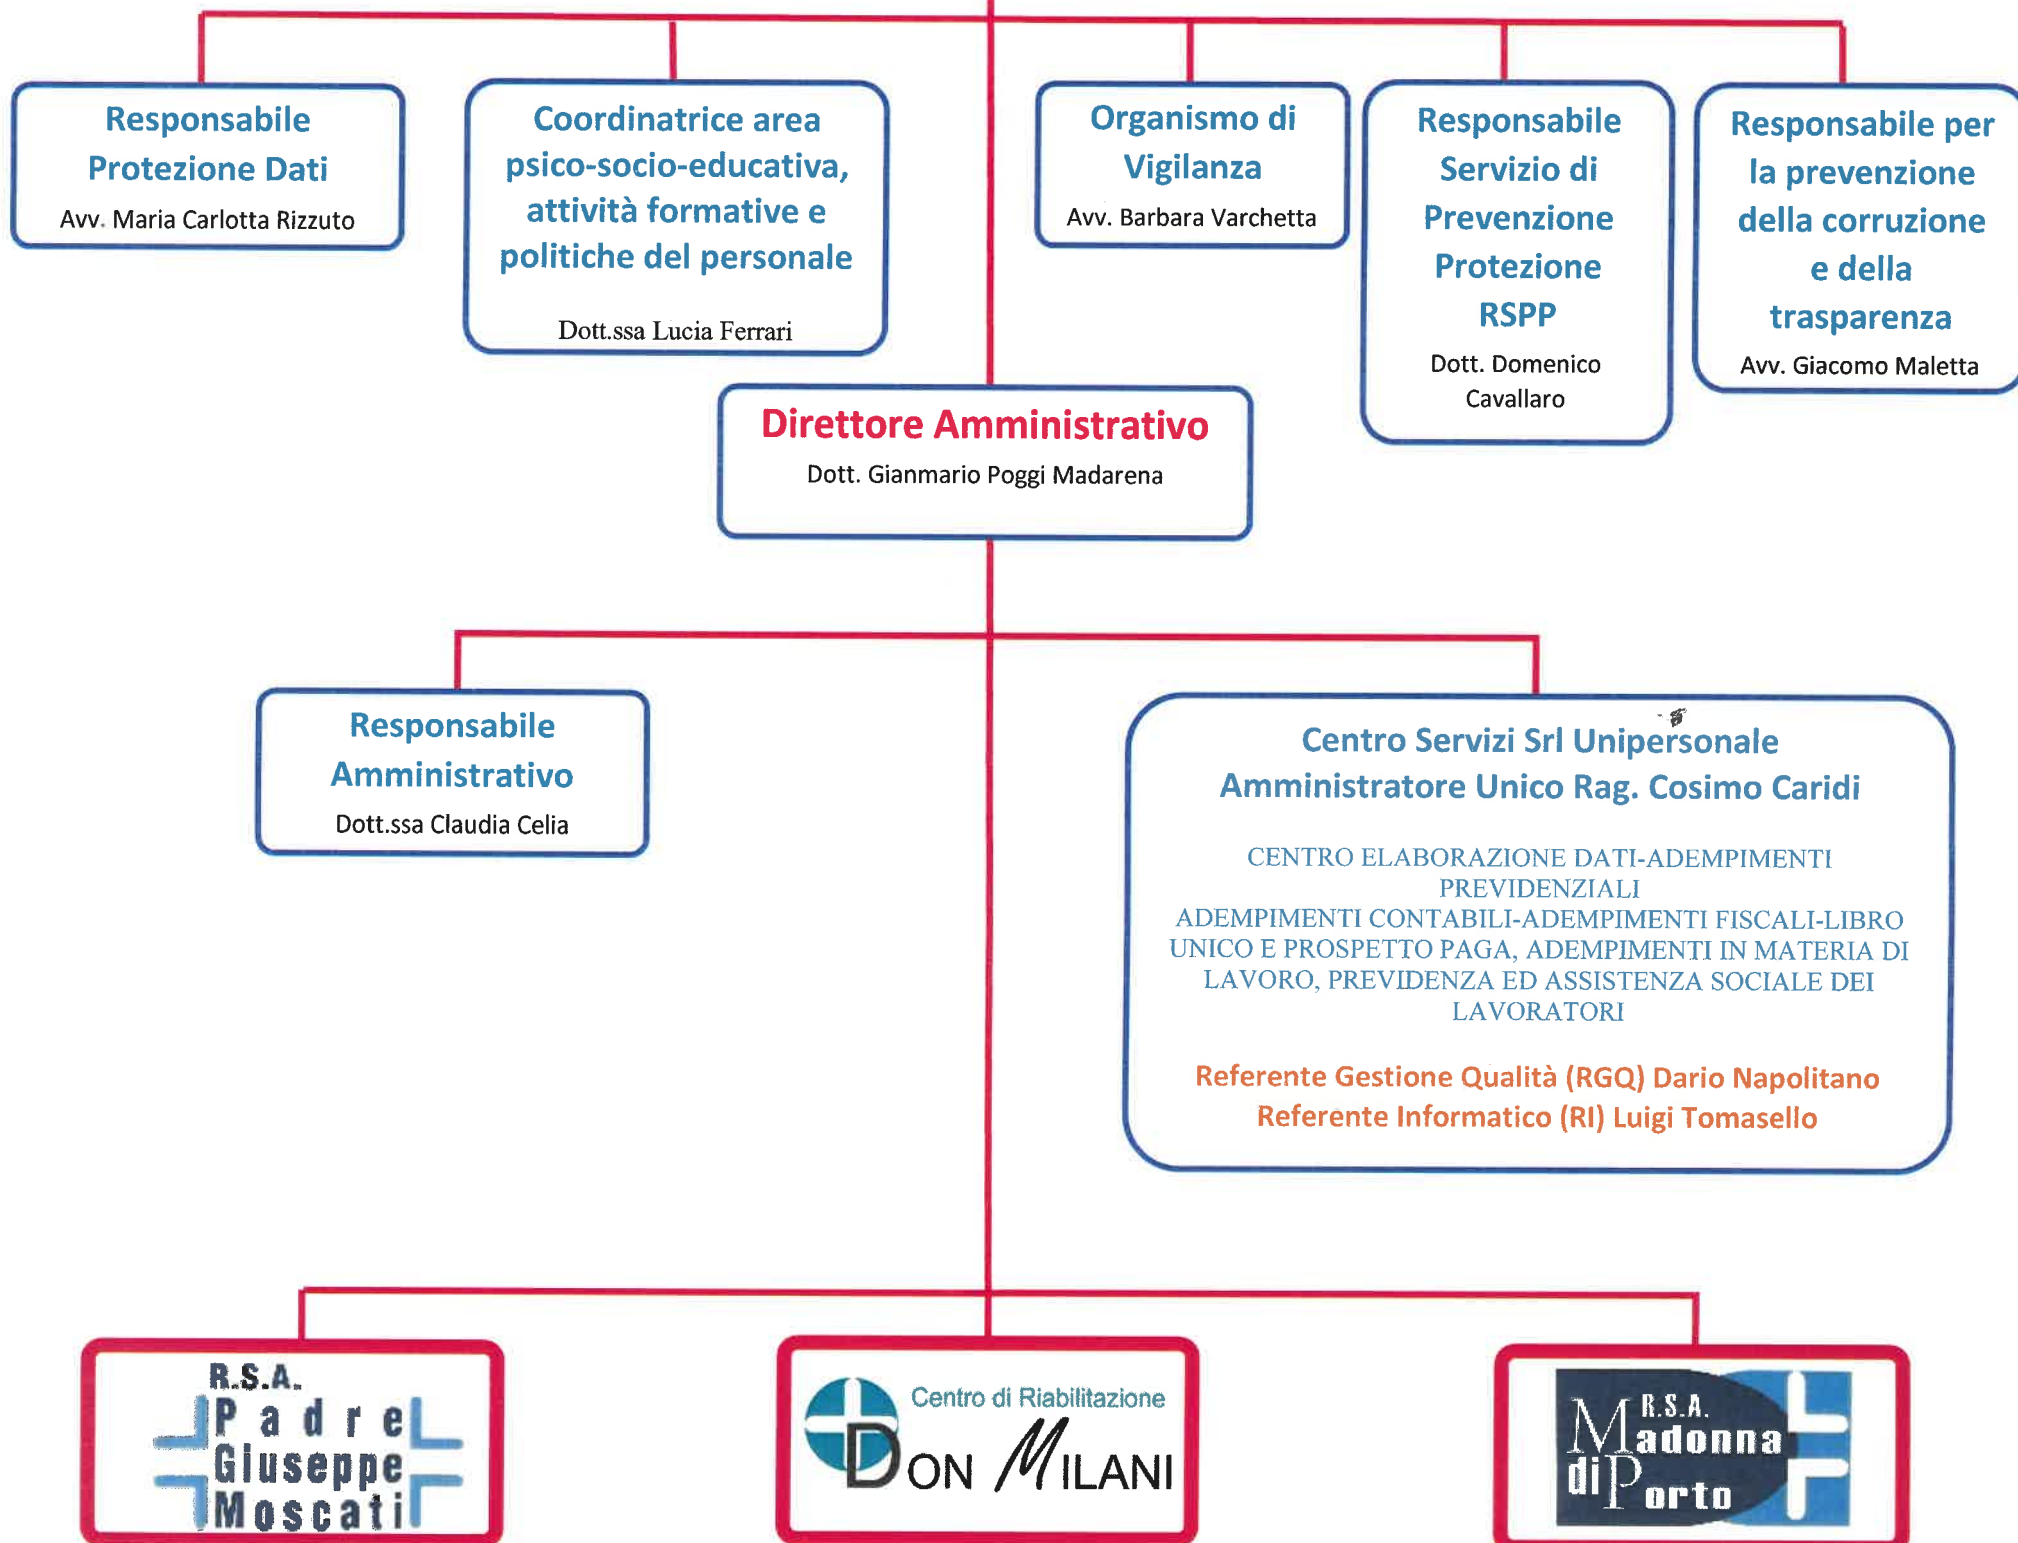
Responsabile Protezione Dati
Avv. Maria Carlotta Rizzuto

Coordinatrice area psico-socio-educativa, attività formative e politiche del personale
Dott.ssa Lucia Ferrari

Organismo di Vigilanza
Avv. Barbara Varchetta

Responsabile Servizio di Prevenzione Protezione RSPP
Dott. Domenico Cavallaro

Responsabile per la prevenzione della corruzione e della trasparenza
Avv. Giacomo Maletta

Direttore Amministrativo
Dott. Gianmario Poggi Madarena

Responsabile Amministrativo
Dott.ssa Claudia Celia

Centro Servizi Srl Unipersonale
Amministratore Unico Rag. Cosimo Caridi

CENTRO ELABORAZIONE DATI-ADEMPIMENTI PREVIDENZIALI
ADEMPIMENTI CONTABILI-ADEMPIMENTI FISCALI-LIBRO UNICO E PROSPETTO PAGA, ADEMPIMENTI IN MATERIA DI LAVORO, PREVIDENZA ED ASSISTENZA SOCIALE DEI LAVORATORI

Referente Gestione Qualità (RGQ) Dario Napolitano
Referente Informatico (RI) Luigi Tomasello

R.S.A. Padre Giuseppe Moscati

Centro di Riabilitazione DON MILANI

R.S.A. Madonna di Porto